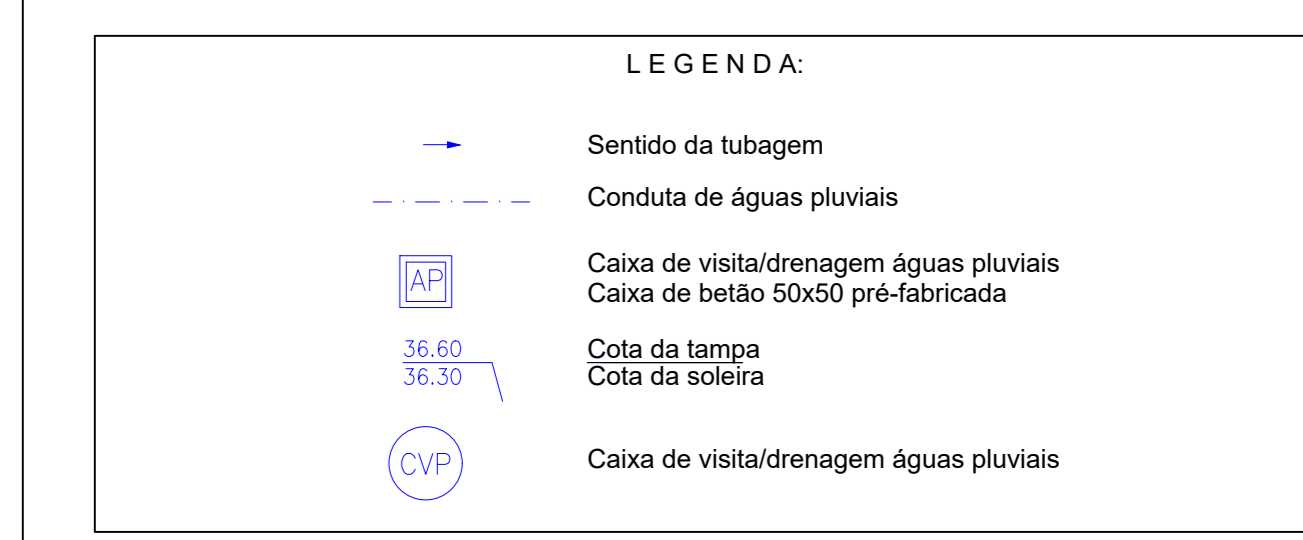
L E G E N D A:

Sentido da tubagem

Conduta de águas pluviais

AP

Caixa de visita/drenagem águas pluviais
Caixa de betão 50x50 pré-fabricada

36.60
36.30

Cota da tampa
Cota da soleira

CVP

Caixa de visita/drenagem águas pluviais